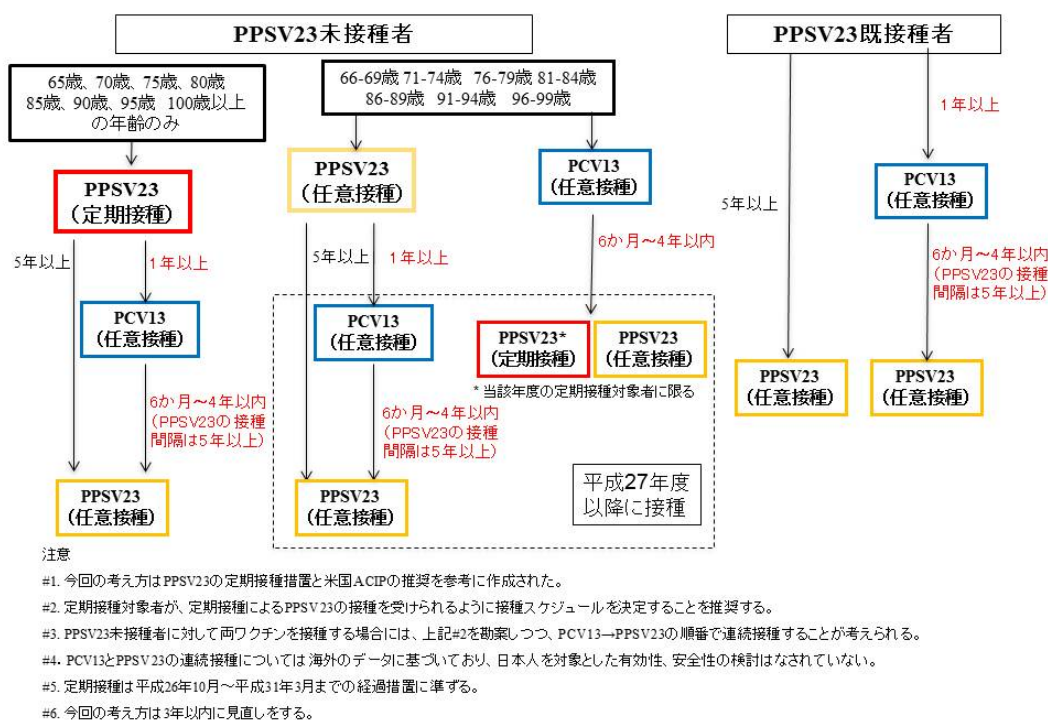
PPSV23未接種者

PPSV23既接種者

65歳、70歳、75歳、80歳 85歳、90歳、95歳 100歳以上 の年齢のみ

66-69歳 71-74歳 76-79歳 81-84歳 86-89歳 91-94歳 96-99歳

PPSV23 (定期接種)

5年以上

1年以上

PCV13 (任意接種)

6か月～4年以内 (PPSV23の接種間隔は5年以上)

PPSV23 (任意接種)

PPSV23 (任意接種)

5年以上

1年以上

PCV13 (任意接種)

6か月～4年以内 (PPSV23の接種間隔は5年以上)

PPSV23 (任意接種)

PCV13 (任意接種)

6か月～4年以内

PPSV23* (定期接種)

PPSV23 (任意接種)

* 当該年度の定期接種対象者に限る

平成27年度以降に接種

5年以上

PPSV23 (任意接種)

1年以上

PCV13 (任意接種)

6か月～4年以内 (PPSV23の接種間隔は5年以上)

PPSV23 (任意接種)

注意

#1. 今回の考え方はPPSV23の定期接種措置と米国ACIPの推奨を参考に作成された。

#2. 定期接種対象者が、定期接種によるPPSV23の接種を受けられるように接種スケジュールを決定することを推奨する。

#3. PPSV23未接種者に対して両ワクチンを接種する場合には、上記#2を勘案しつつ、PCV13→PPSV23の順番で連続接種することが考えられる。

#4. PCV13とPPSV23の連続接種については海外のデータに基づいており、日本人を対象とした有効性、安全性の検討はなされていない。

#5. 定期接種は平成26年10月～平成31年3月までの経過措置に準ずる。

#6. 今回の考え方は3年以内に見直しをする。